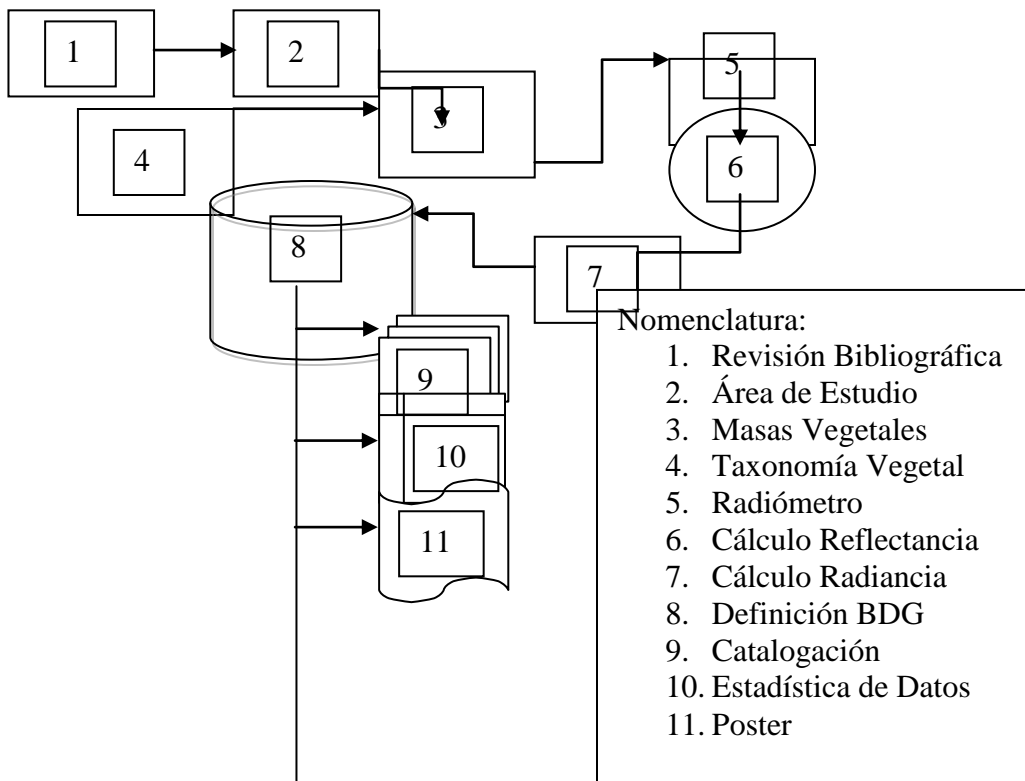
1
2
3
4
5
6
7
8
9
10
11

Nomenclatura:
1. Revisión Bibliográfica
2. Área de Estudio
3. Masas Vegetales
4. Taxonomía Vegetal
5. Radiómetro
6. Cálculo Reflectancia
7. Cálculo Radiancia
8. Definición BDG
9. Catalogación
10. Estadística de Datos
11. Poster